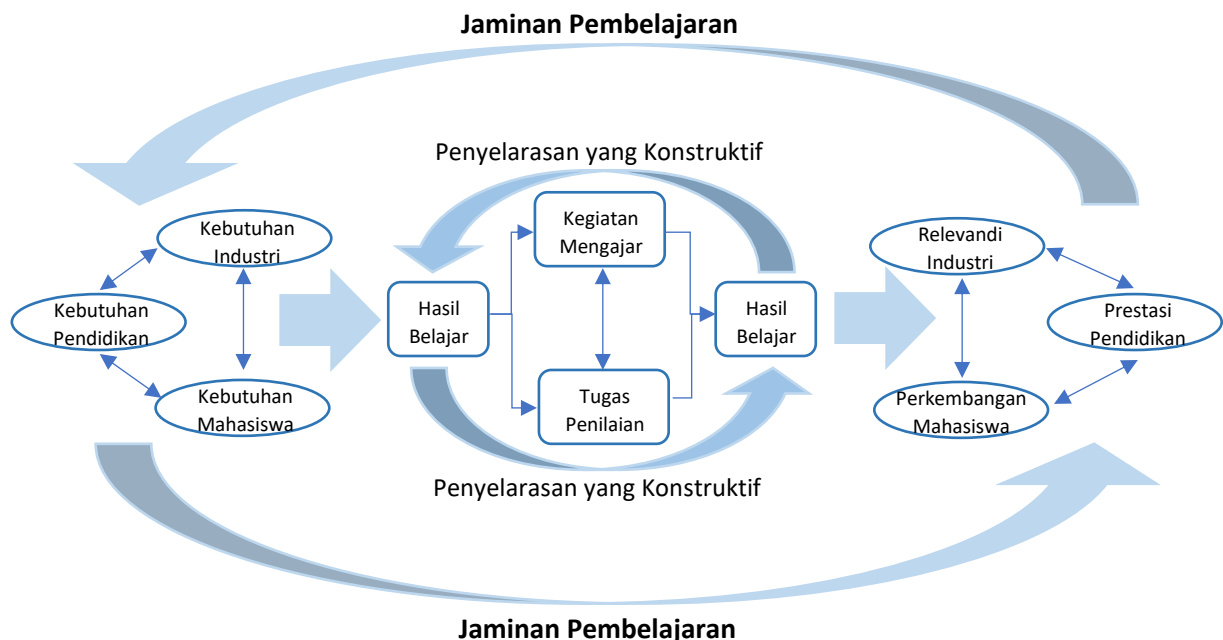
Jaminan Pembelajaran

Penyelarasan yang Konstruktif

Kebutuhan Industri

Kebutuhan Pendidikan

Kebutuhan Mahasiswa

Hasil Belajar

Kegiatan Mengajar

Tugas Penilaian

Hasil Belajar

Relevandi Industri

Prestasi Pendidikan

Perkembangan Mahasiswa

Penyelarasan yang Konstruktif

Jaminan Pembelajaran